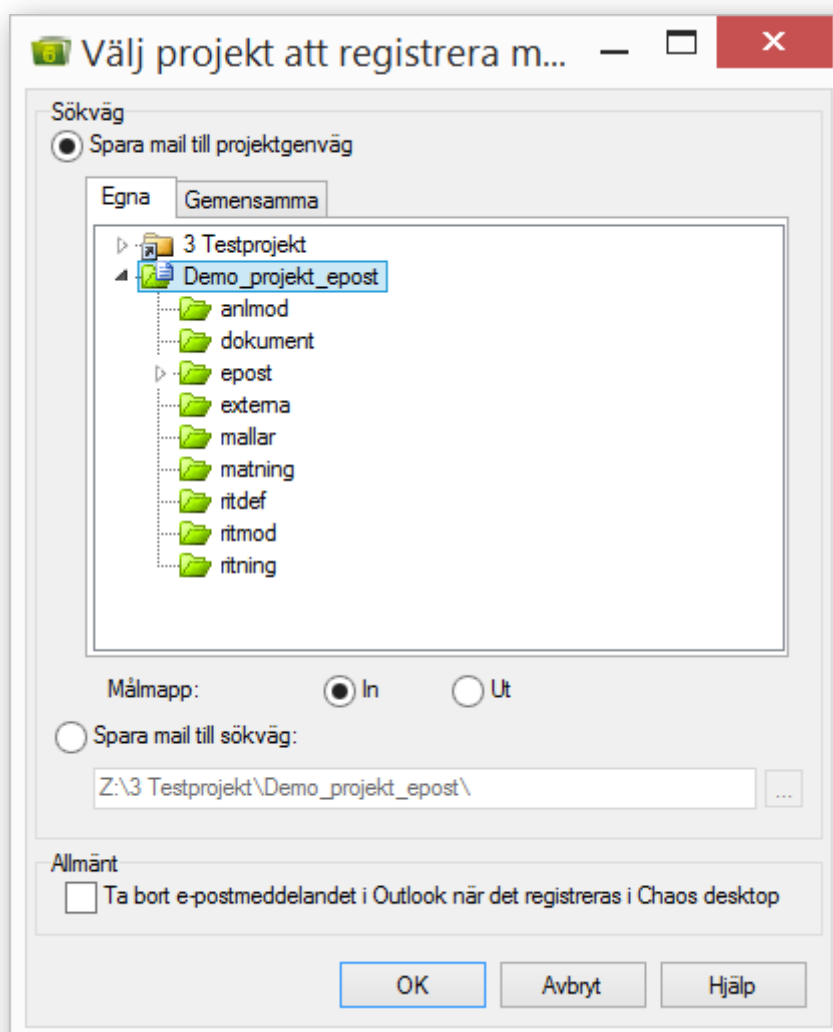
Välj projekt att registrera m...

Sökväg

Spara mail till projektgenväg

Egna

Gemensamma

3 Testprojekt

Demo_projekt_epost

anlmod

dokument

epost

externa

mallar

matning

ritdef

ritmod

ritning

Målmapp:

In

Ut

Spara mail till sökväg:

Z:\3 Testprojekt\Demo_projekt_epost\

...

Allmänt

Ta bort e-postmeddelandet i Outlook när det registreras i Chaos desktop

OK

Avbryt

Hjälp